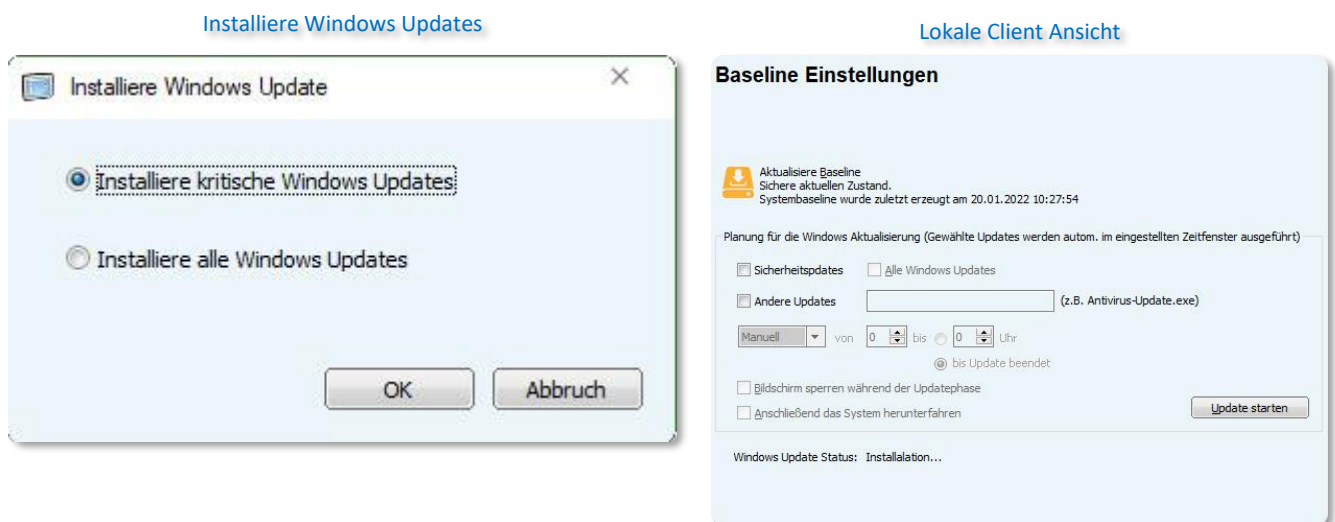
Installiere Windows Updates

Installiere Windows Update

Installiere kritische Windows Updates

Installiere alle Windows Updates

OK

Abbruch

Lokale Client Ansicht

Baseline Einstellungen

Aktualisiere Baseline
Sichere aktuellen Zustand.
Systembaseline wurde zuletzt erzeugt am 20.01.2022 10:27:54

Planung für die Windows Aktualisierung (Gewählte Updates werden autom. im eingestellten Zeitfenster ausgeführt)

Sicherheitspdates

Alle Windows Updates

Andere Updates

(z.B. Antivirus-Update.exe)

Manuell

von

0

bis

0

Uhr

bis Update beendet

Bildschirm sperren während der Updatephase

Anschließend das System herunterfahren

Update starten

Windows Update Status: Installalation...